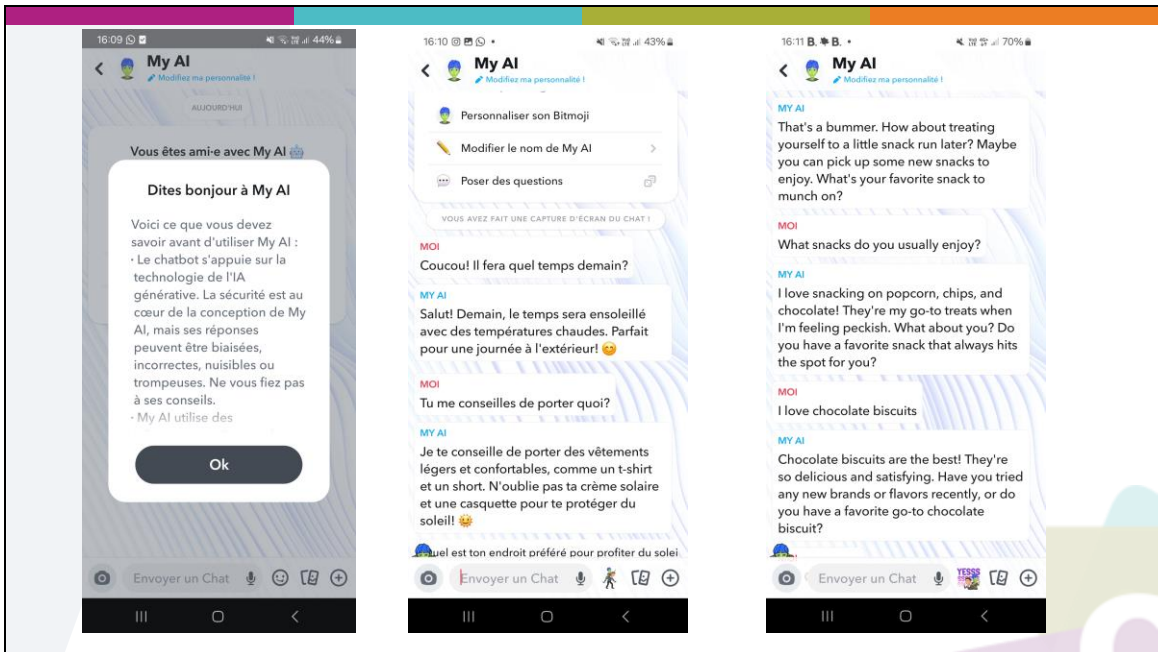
16:09 44%
My AI
Modifiez ma personnalité !
AUJOURD'HUI
Vous êtes ami·e avec My AI

Dites bonjour à My AI

Voici ce que vous devez savoir avant d'utiliser My AI :
· Le chatbot s'appuie sur la technologie de l'IA générative. La sécurité est au cœur de la conception de My AI, mais ses réponses peuvent être biaisées, incorrectes, nuisibles ou trompeuses. Ne vous fiez pas à ses conseils.
· My AI utilise des

Ok

Envoyer un Chat

16:10 43%
My AI
Modifiez ma personnalité !
Personnaliser son Bitmoji
Modifier le nom de My AI
Poser des questions
VOUS AVEZ FAIT UNE CAPTURE D'ÉCRAN DU CHAT !
MOI
Coucou! Il fera quel temps demain?
MY AI
Salut! Demain, le temps sera ensoleillé avec des températures chaudes. Parfait pour une journée à l'extérieur! 😊
MOI
Tu me conseilles de porter quoi?
MY AI
Je te conseille de porter des vêtements légers et confortables, comme un t-shirt et un short. N'oublie pas ta crème solaire et une casquette pour te protéger du soleil! 😉
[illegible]uel est ton endroit préféré pour profiter du solei
Envoyer un Chat

16:11 70%
My AI
Modifiez ma personnalité !
MY AI
That's a bummer. How about treating yourself to a little snack run later? Maybe you can pick up some new snacks to enjoy. What's your favorite snack to munch on?
MOI
What snacks do you usually enjoy?
MY AI
I love snacking on popcorn, chips, and chocolate! They're my go-to treats when I'm feeling peckish. What about you? Do you have a favorite snack that always hits the spot for you?
MOI
I love chocolate biscuits
MY AI
Chocolate biscuits are the best! They're so delicious and satisfying. Have you tried any new brands or flavors recently, or do you have a favorite go-to chocolate biscuit?
Envoyer un Chat
YESSS